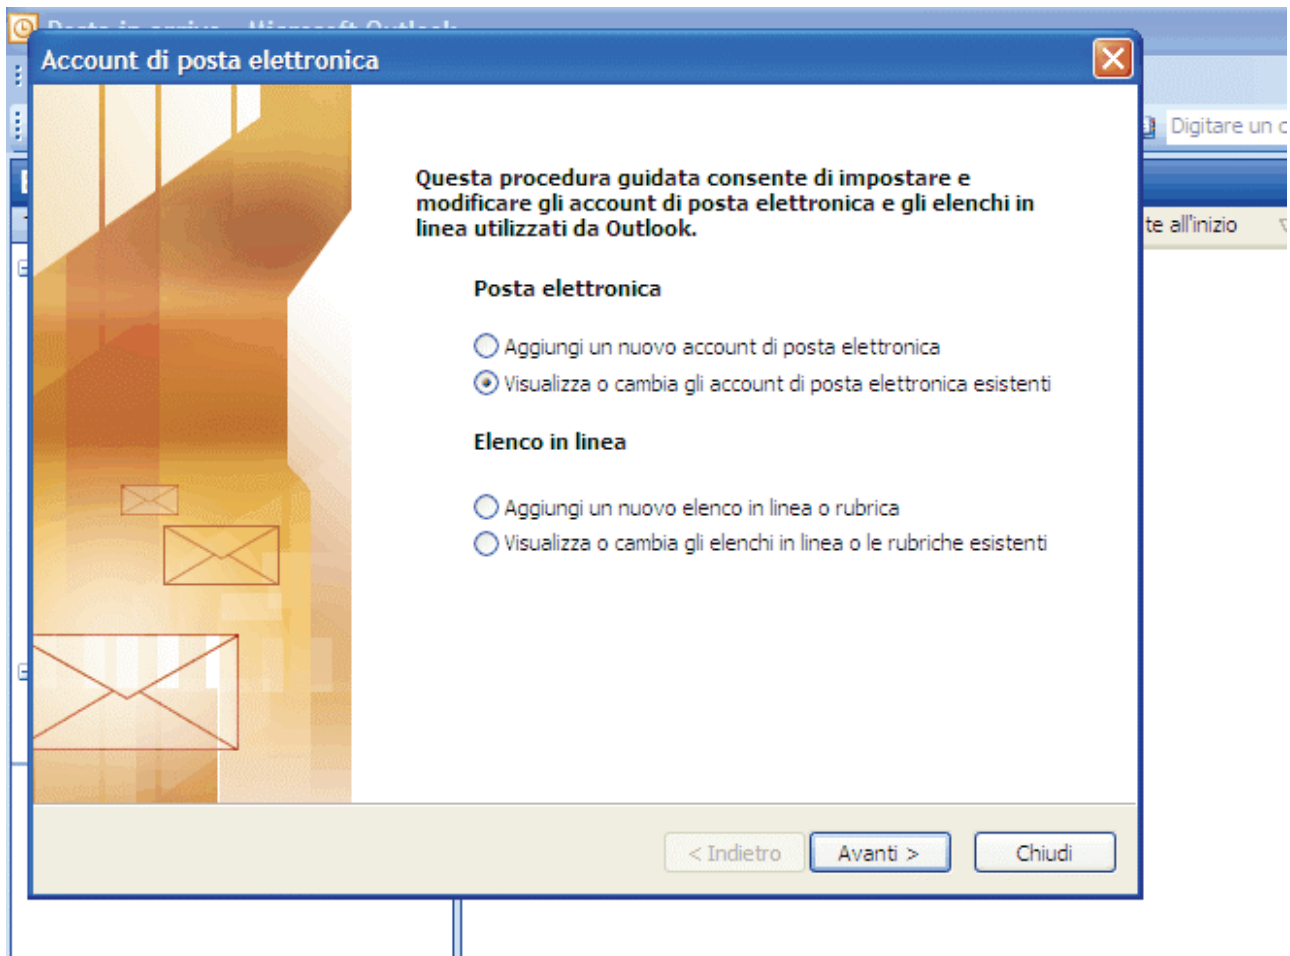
Account di posta elettronica

Digitare un c

te all'inizio

Questa procedura guidata consente di impostare e modificare gli account di posta elettronica e gli elenchi in linea utilizzati da Outlook.

Posta elettronica

Aggiungi un nuovo account di posta elettronica

Visualizza o cambia gli account di posta elettronica esistenti

Elenco in linea

Aggiungi un nuovo elenco in linea o rubrica

Visualizza o cambia gli elenchi in linea o le rubriche esistenti

< Indietro

Avanti >

Chiudi